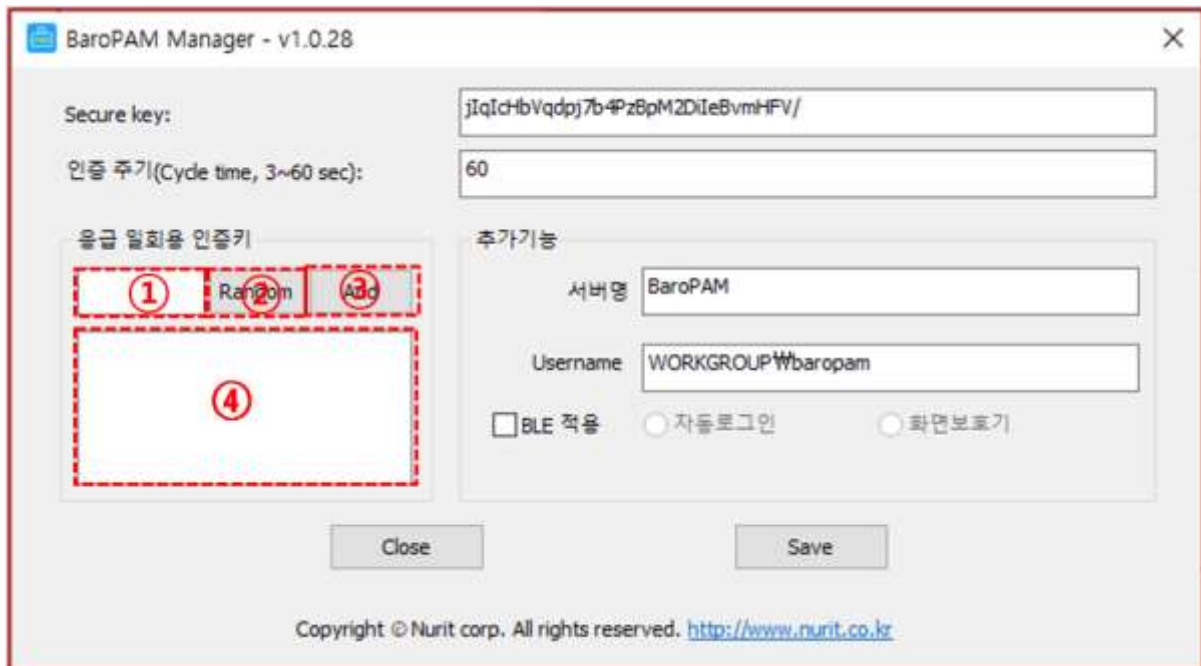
BaroPAM Manager - v1.0.28

×

Secure key: jIqIcHbVqdpj7b4PzBpM2DiIeBvmHFV/

인증 주기(Cycle time, 3~60 sec): 60

응급 일회용 인증키

① Random ② Add ③

④

추가기능

서버명 BaroPAM

Username WORKGROUP₩baropam

BLE 적용 자동로그인 화면보호기

Close

Save

Copyright © Nurit corp. All rights reserved. http://www.nurit.co.kr